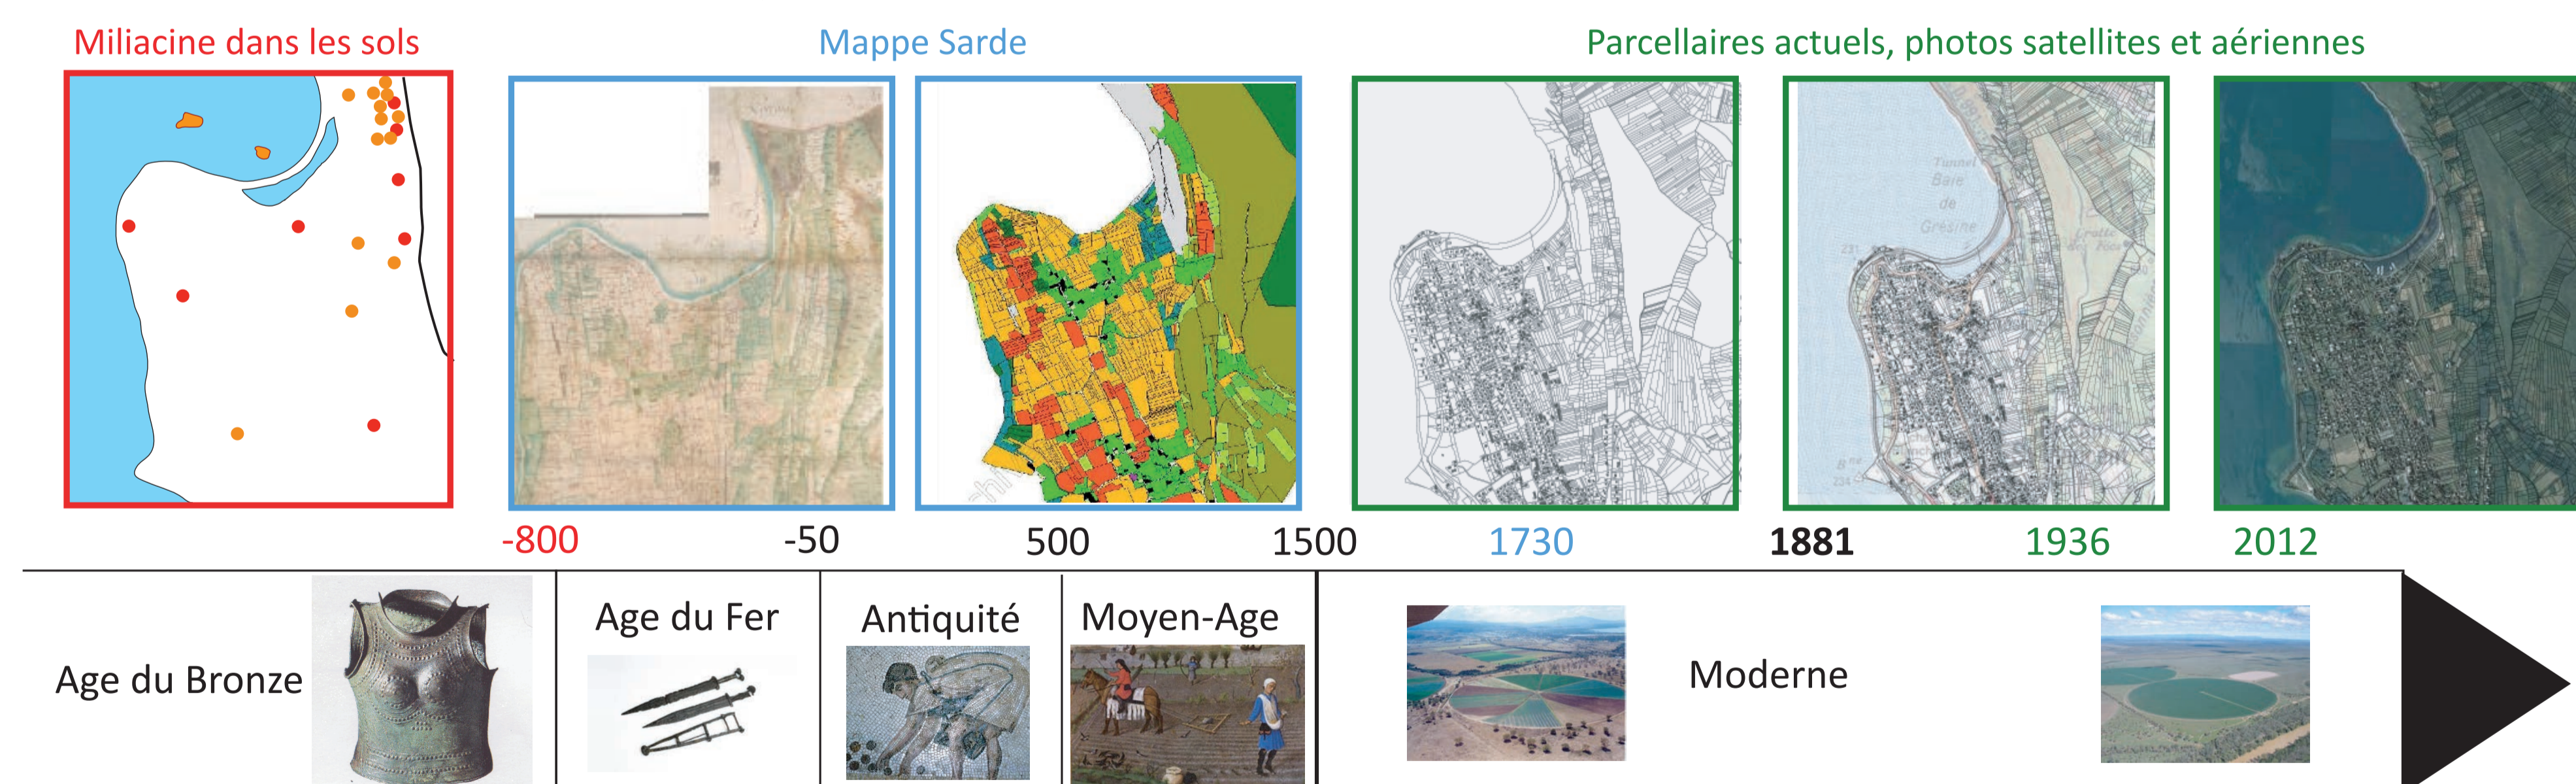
Miliacine dans les sols

Mappe Sarde

Parcellaires actuels, photos satellites et aériennes

Tunnel
Baie
de
Grésine

-800 -50 500 1500 1730 1881 1936 2012

Age du Bronze

Age du Fer

Antiquité

Moyen-Age

Moderne